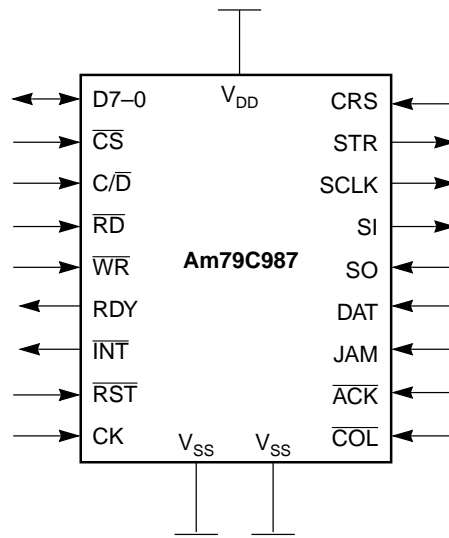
D7–0
$V_{DD}$
CRS
$\overline{CS}$
STR
$C/\overline{D}$
SCLK
$\overline{RD}$
SI
$\overline{WR}$
Am79C987
SO
RDY
DAT
$\overline{INT}$
JAM
$\overline{RST}$
$\overline{ACK}$
CK
$V_{SS}$
$V_{SS}$
$\overline{COL}$